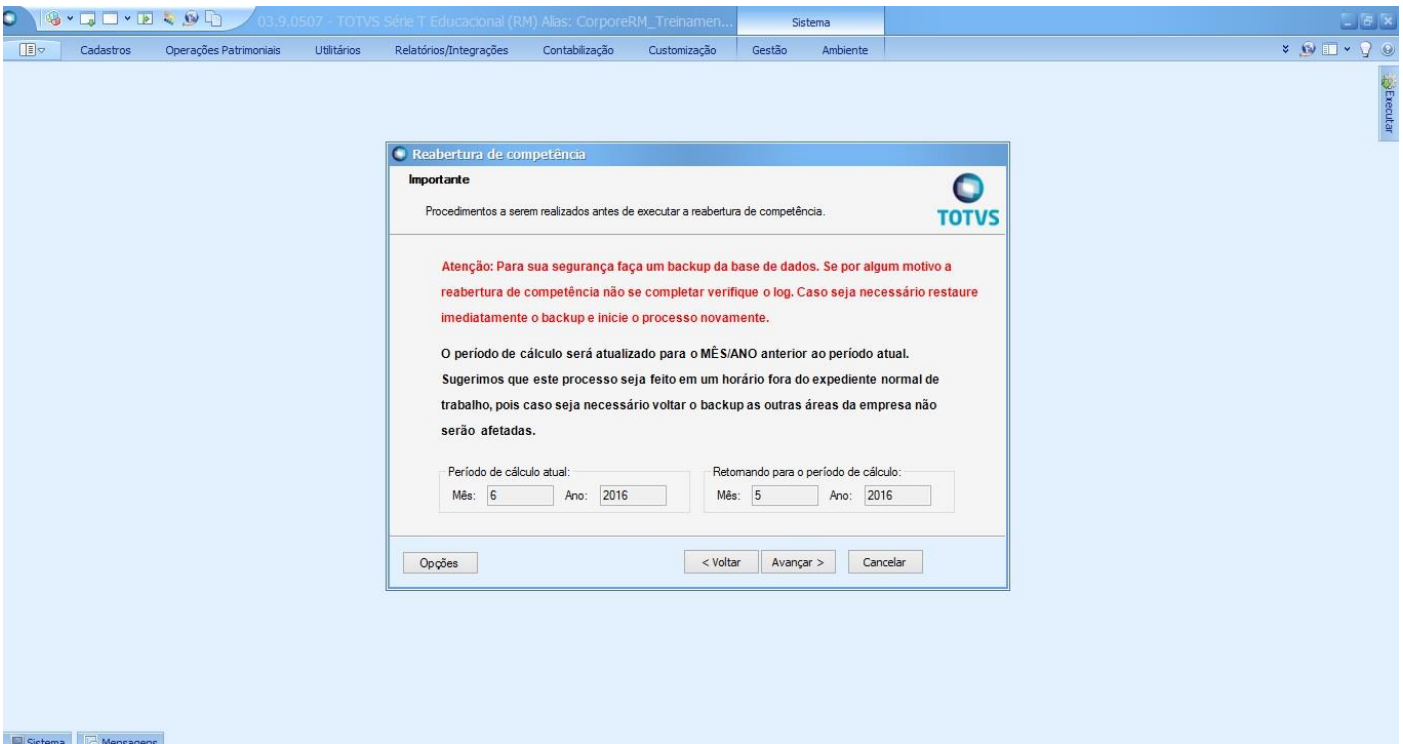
03.9.0507 - TOTVS Série T Educacional (RM) Alias: CorporeRM_Treinamen...

Sistema

Cadastros Operações Patrimoniais Utilitários Relatórios/Integrações Contabilização Customização Gestão Ambiente

Executar

Reabertura de competência

Importante

Procedimentos a serem realizados antes de executar a reabertura de competência.

TOTVS

Atenção: Para sua segurança faça um backup da base de dados. Se por algum motivo a reabertura de competência não se completar verifique o log. Caso seja necessário restaure imediatamente o backup e inicie o processo novamente.

O período de cálculo será atualizado para o MÊS/ANO anterior ao período atual. Sugerimos que este processo seja feito em um horário fora do expediente normal de trabalho, pois caso seja necessário voltar o backup as outras áreas da empresa não serão afetadas.

Período de cálculo atual:
Mês: 6 Ano: 2016

Retornando para o período de cálculo:
Mês: 5 Ano: 2016

Opções

< Voltar Avançar > Cancelar

Sistema Mensagens